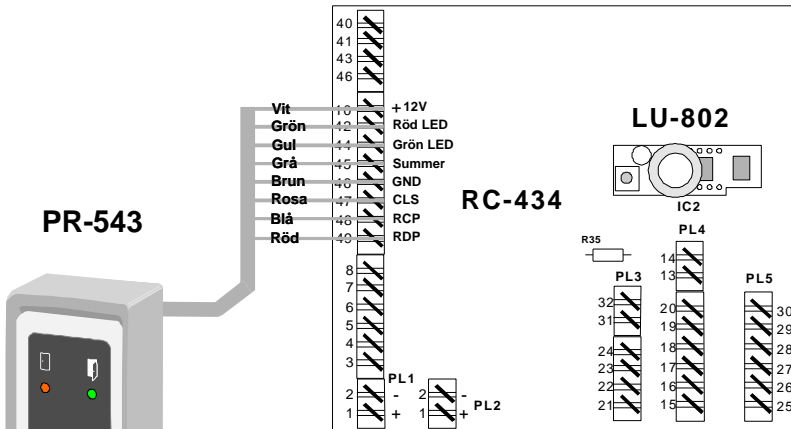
40
41
43
46

PR-543

Vit
Grön
Gul
Grå
Brun
Rosa
Blå
Röd

10 +12V
42 Röd LED
44 Grön LED
45 Summer
46 GND
47 CLS
48 RCP
49 RDP

RC-434

LU-802

IC2

R35

PL4
14
13

PL3
32
31
24
23
22
21

20
19
18
17
16
15

PL5
30
29
28
27
26
25

8
7
6
5
4
3
2
1

PL1
-
+

2
1
-
+
PL2